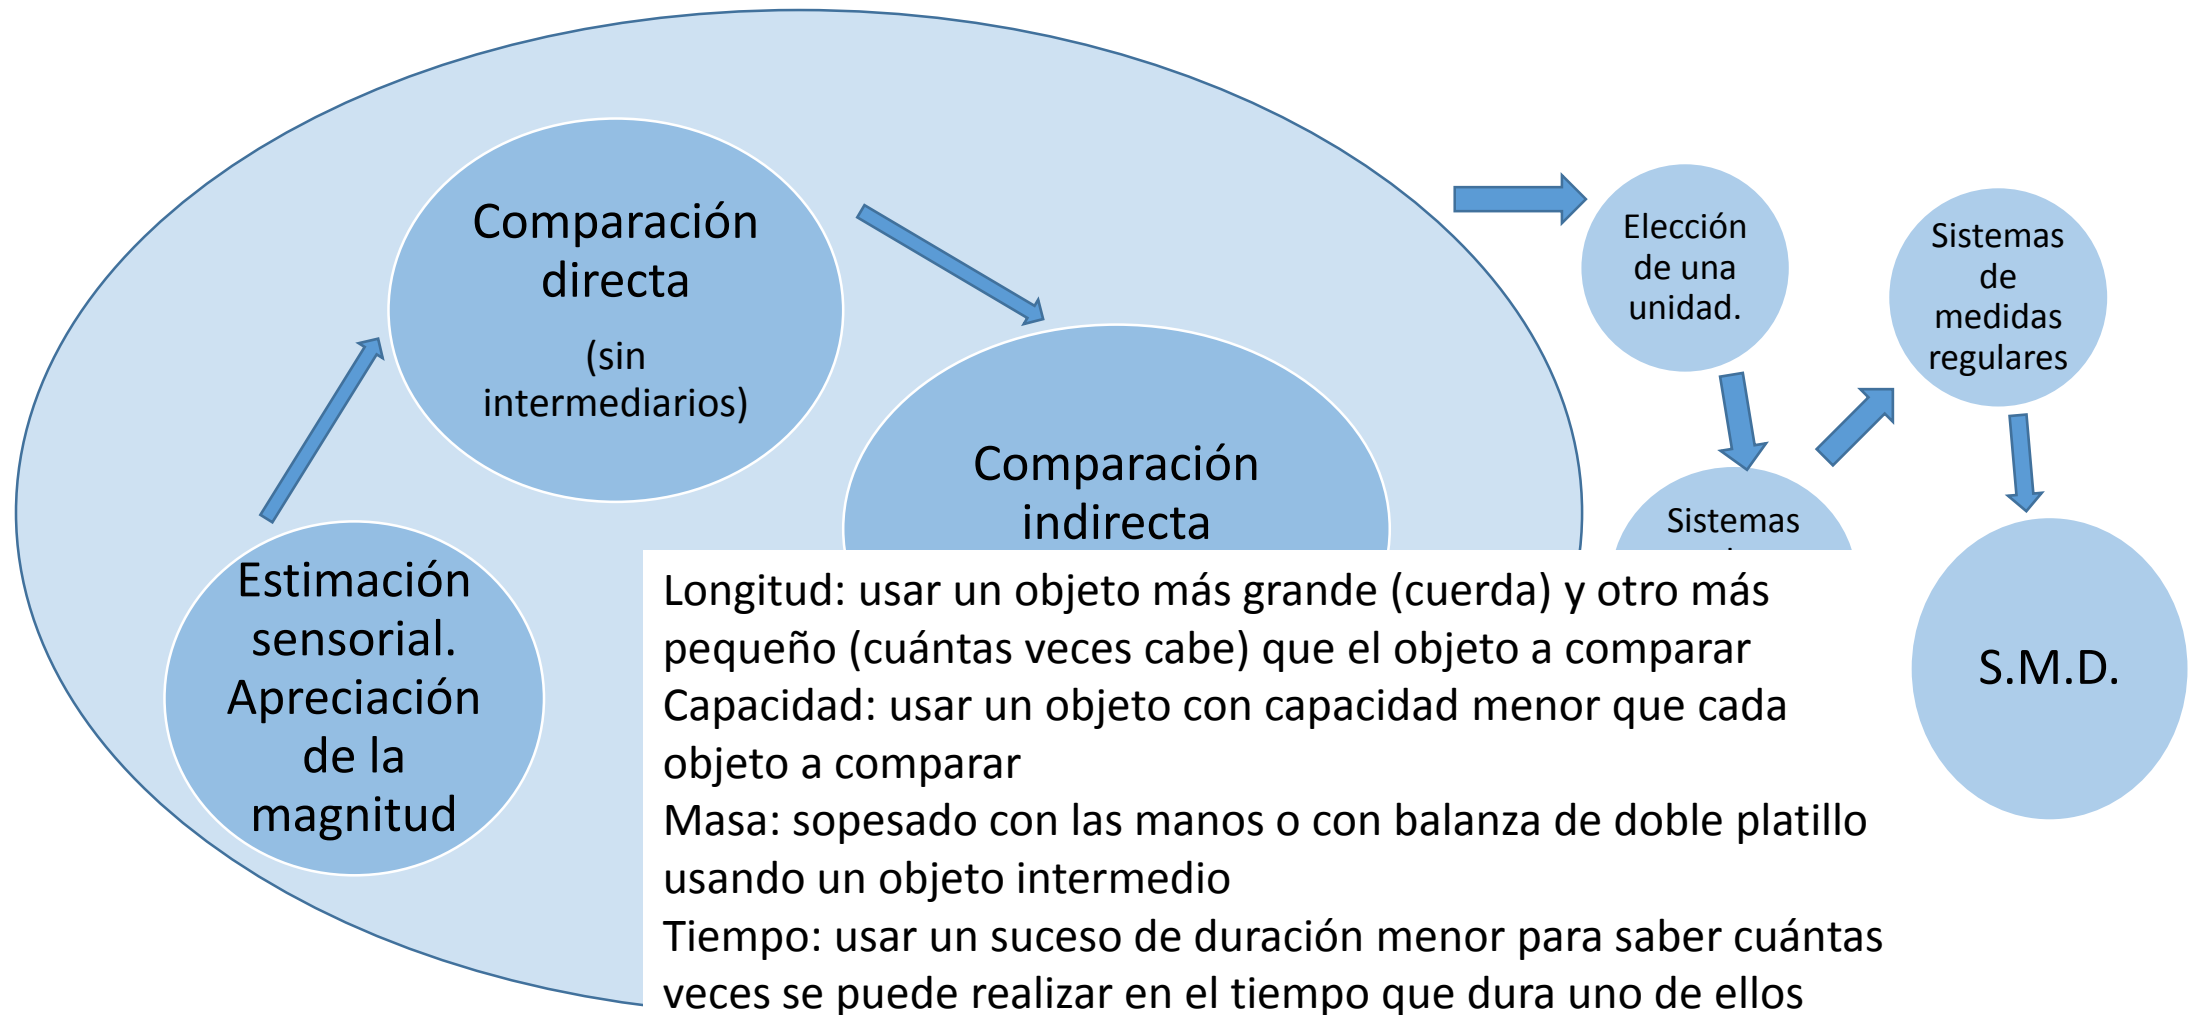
Comparación directa

(sin intermediarios)

Comparación indirecta

Estimación sensorial. Apreciación de la magnitud

Elección de una unidad.

Sistemas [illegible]

Sistemas de medidas regulares

S.M.D.

Longitud: usar un objeto más grande (cuerda) y otro más pequeño (cuántas veces cabe) que el objeto a comparar
Capacidad: usar un objeto con capacidad menor que cada objeto a comparar
Masa: sopesado con las manos o con balanza de doble platillo usando un objeto intermedio
Tiempo: usar un suceso de duración menor para saber cuántas veces se puede realizar en el tiempo que dura uno de ellos